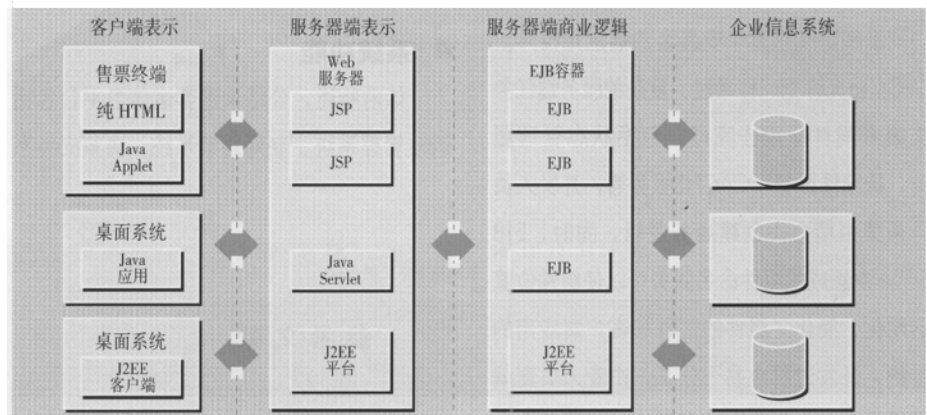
客户端表示

售票终端

纯 HTML

Java Applet

桌面系统

Java 应用

桌面系统

J2EE 客户端

服务器端表示

Web 服务器

JSP

JSP

Java Servlet

J2EE 平台

服务器端商业逻辑

EJB容器

EJB

EJB

EJB

J2EE 平台

企业信息系统